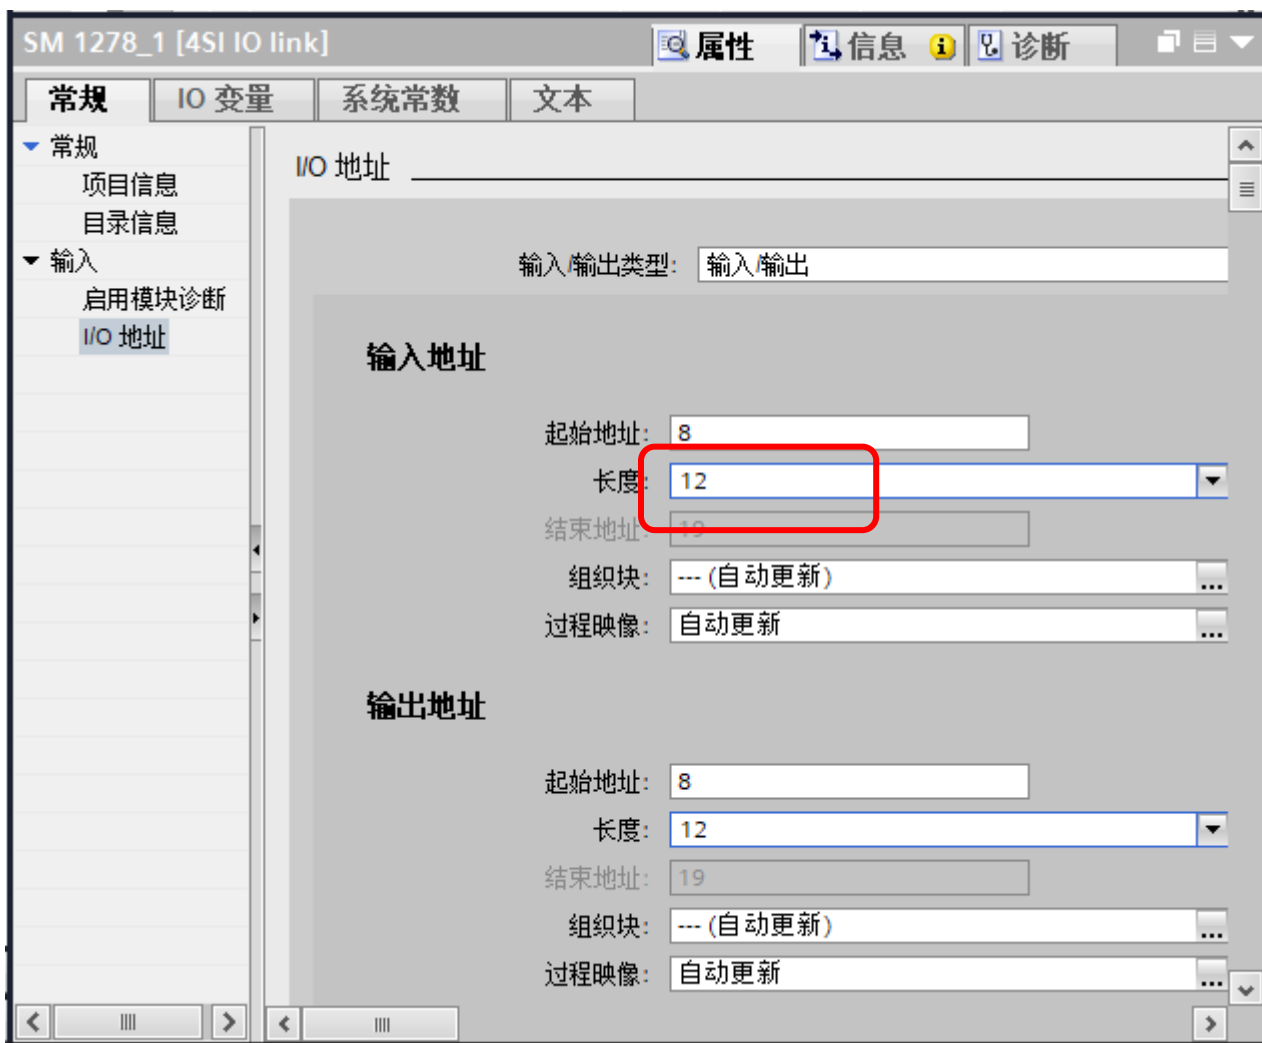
SM 1278_1 [4SI IO link]

属性 信息 诊断

常规 IO 变量 系统常数 文本

常规
项目信息
目录信息
输入
启用模块诊断
I/O 地址

I/O 地址

输入/输出类型: 输入/输出

输入地址

起始地址: 8
长度: 12
结束地址: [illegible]
组织块: --- (自动更新)
过程映像: 自动更新

输出地址

起始地址: 8
长度: 12
结束地址: 19
组织块: --- (自动更新)
过程映像: 自动更新